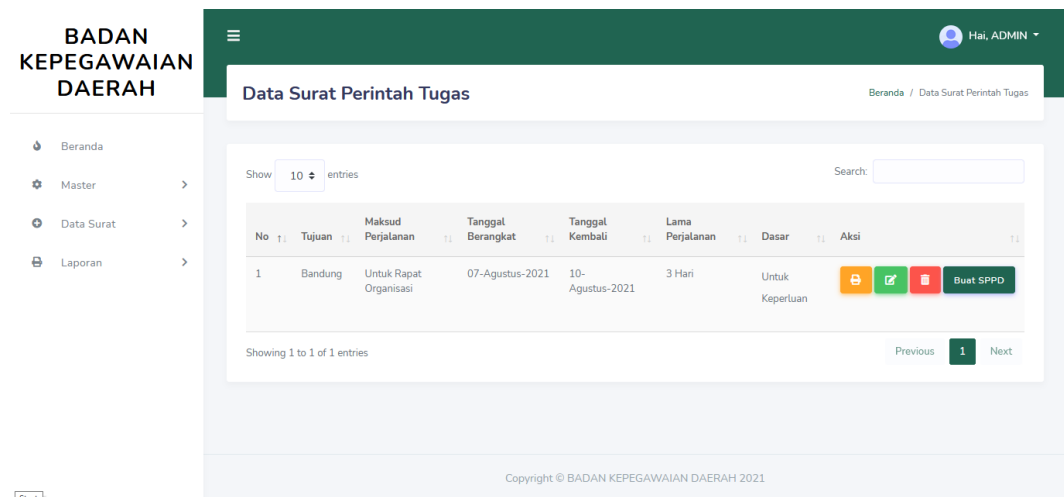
BADAN KEPEGAWAIAN DAERAH

Beranda
Master
Data Surat
Laporan

Hai, ADMIN

Data Surat Perintah Tugas

Beranda / Data Surat Perintah Tugas

Show 10 entries

Search:

| No | Tujuan | Maksud Perjalanan | Tanggal Berangkat | Tanggal Kembali | Lama Perjalanan | Dasar | Aksi |
|---|---|---|---|---|---|---|---|
| 1 | Bandung | Untuk Rapat Organisasi | 07-Agustus-2021 | 10-Agustus-2021 | 3 Hari | Untuk Keperluan | Buat SPPD |

Showing 1 to 1 of 1 entries

Previous 1 Next

Copyright © BADAN KEPEGAWAIAN DAERAH 2021